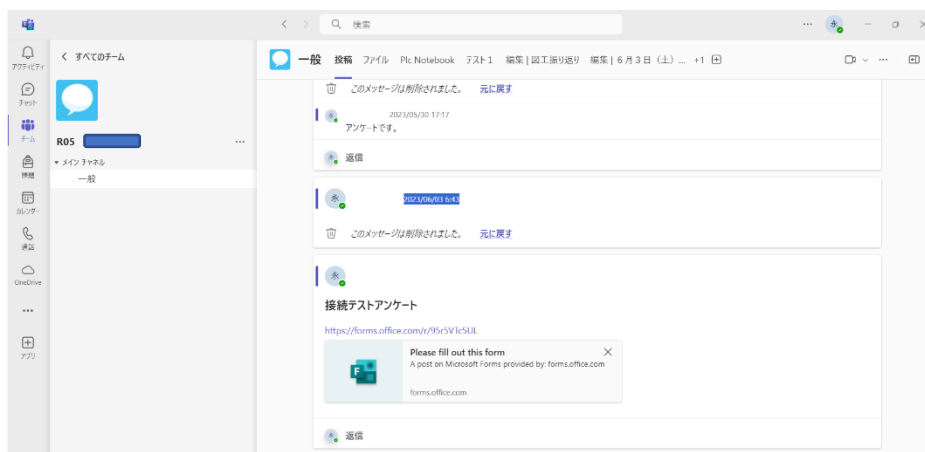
検索

アクティビティ
チャット
チーム
課題
カレンダー
通話
OneDrive
...
アプリ

すべてのチーム

R05

メイン チャネル
一般

一般 投稿 ファイル Plc Notebook テスト1 編集 | 図工振り返り 編集 | 6月3日（土）... +1

このメッセージは削除されました。 元に戻す

2023/05/30 17:17
アンケートです。

返信

2023/06/03 6:43

このメッセージは削除されました。 元に戻す

接続テストアンケート

https://forms.office.com/r/95r5V1c5UL

Please fill out this form
A post on Microsoft Forms provided by: forms.office.com
forms.office.com

返信